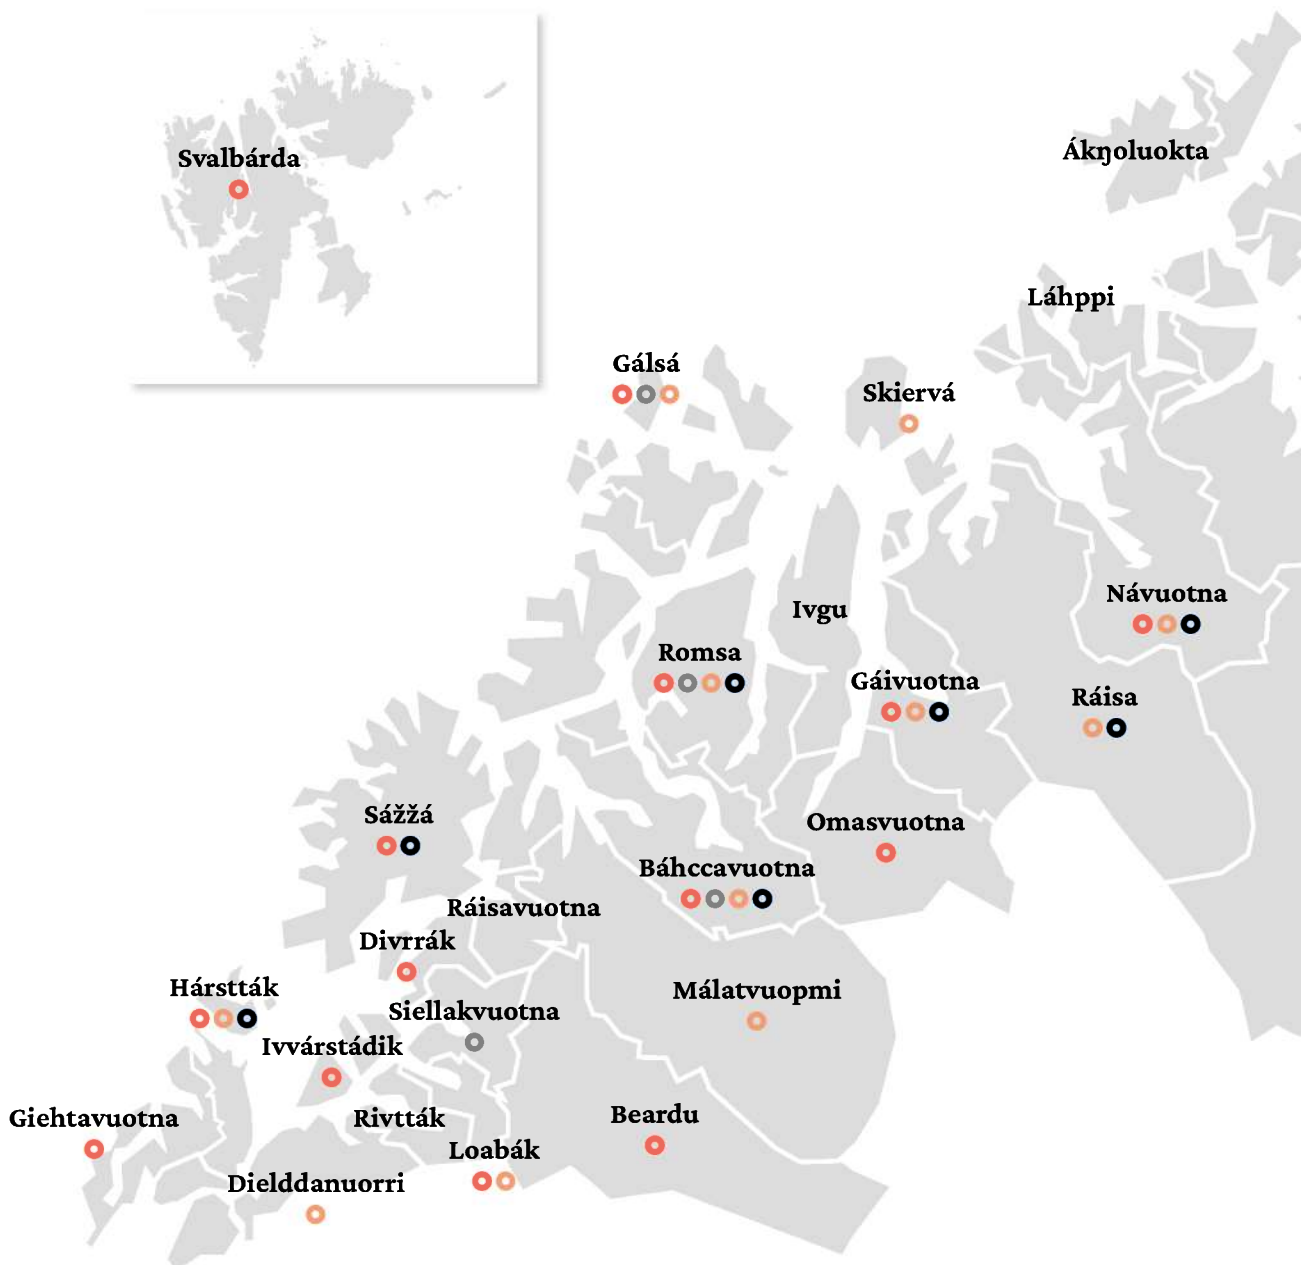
Svalbárda

Áknoluokta

Láhppi

Gálsá

Skiervá

Ivgu

Návuotna

Romsa

Gáivuotna

Ráisa

Sážžá

Omasvuotna

Báhccavuotna

Ráisavuotna

Divrrák

Hárstták

Málatvuopmi

Siellakvuotna

Ivvárstádik

Giehtavuotna

Rivtták

Beardu

Loabák

Dielddanuorri